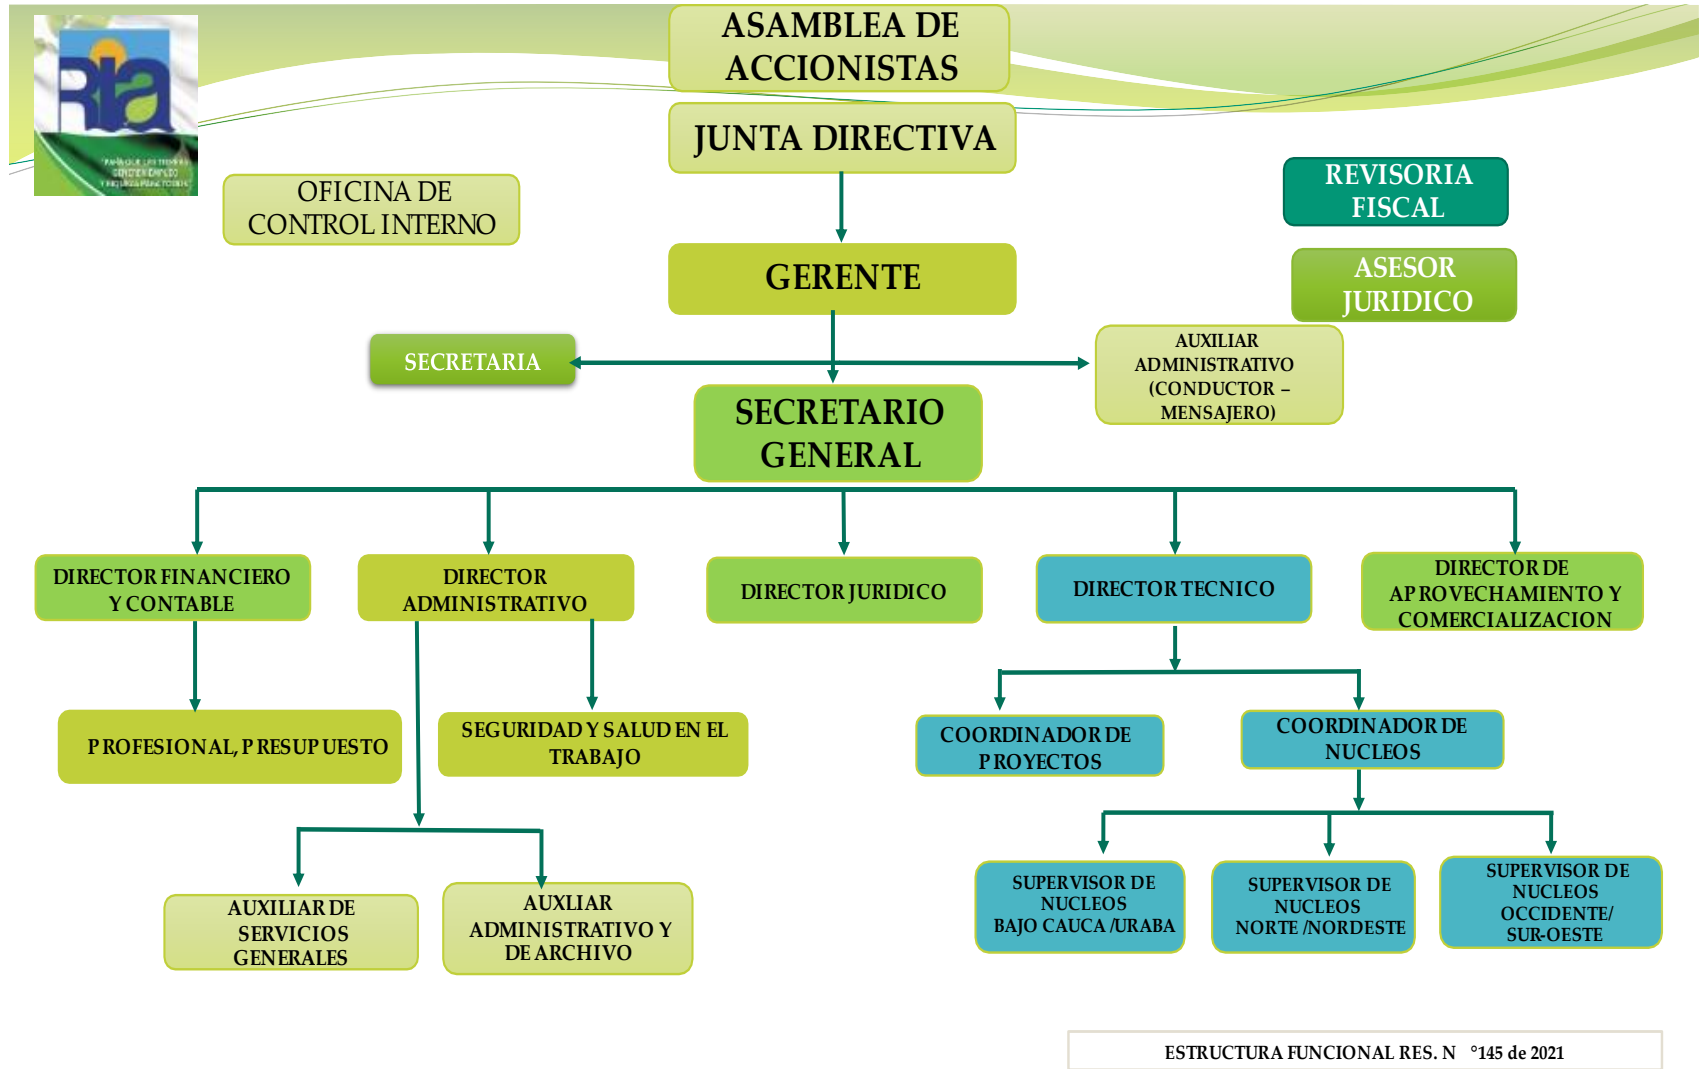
Ria

ASAMBLEA DE ACCIONISTAS

JUNTA DIRECTIVA

OFICINA DE CONTROL INTERNO

REVISORIA FISCAL

GERENTE

ASESOR JURIDICO

SECRETARIA

AUXILIAR ADMINISTRATIVO (CONDUCTOR – MENSAJERO)

SECRETARIO GENERAL

DIRECTOR FINANCIERO Y CONTABLE

DIRECTOR ADMINISTRATIVO

DIRECTOR JURIDICO

DIRECTOR TECNICO

DIRECTOR DE APROVECHAMIENTO Y COMERCIALIZACION

PROFESIONAL, PRESUPUESTO

SEGURIDAD Y SALUD EN EL TRABAJO

COORDINADOR DE PROYECTOS

COORDINADOR DE NUCLEOS

AUXILIAR DE SERVICIOS GENERALES

AUXLIAR ADMINISTRATIVO Y DE ARCHIVO

SUPERVISOR DE NUCLEOS BAJO CAUCA /URABA

SUPERVISOR DE NUCLEOS NORTE /NORDESTE

SUPERVISOR DE NUCLEOS OCCIDENTE/ SUR-OESTE

ESTRUCTURA FUNCIONAL RES. N °145 de 2021